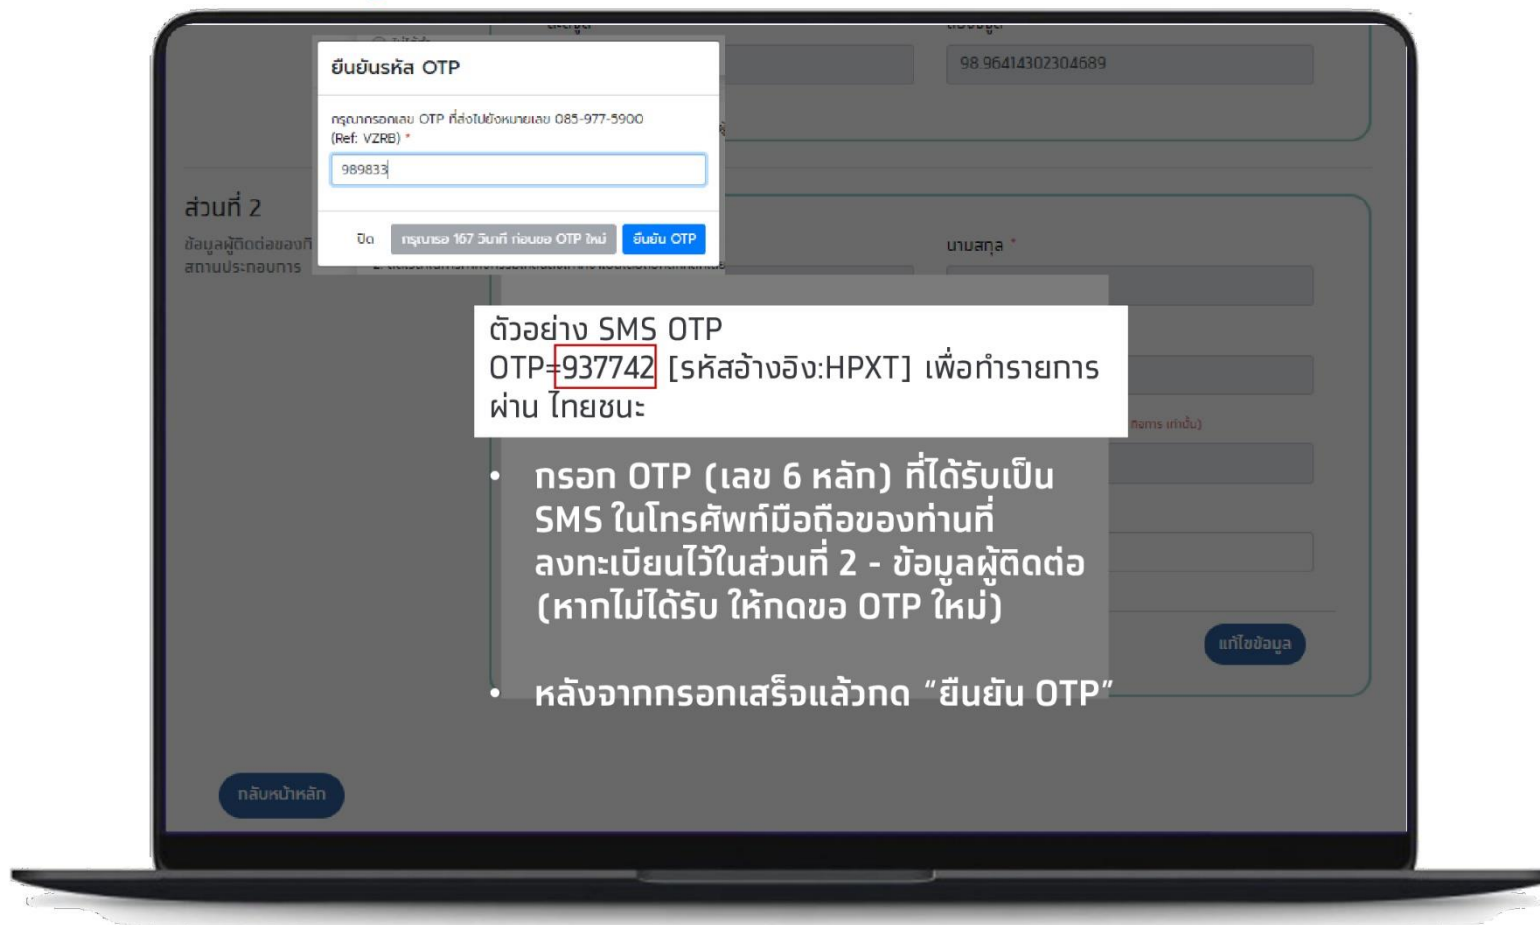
ยืนยันรหัส OTP

กรุณากรอกเลข OTP ที่ส่งไปยังหมายเลข 085-977-5900 (Ref: VZRB) *

989833

ปิด กรุณารอ 167 วินาที ก่อนขอ OTP ใหม่ ยืนยัน OTP

98.96414302304689

ส่วนที่ 2

ข้อมูลผู้ติดต่อของ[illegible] สถานประกอบการ

นามสกุล *

ตัวอย่าง SMS OTP
OTP=937742 [รหัสอ้างอิง:HPXT] เพื่อทำรายการผ่าน ไทยชนะ

• กรอก OTP (เลข 6 หลัก) ที่ได้รับเป็น SMS ในโทรศัพท์มือถือของท่านที่ลงทะเบียนไว้ในส่วนที่ 2 - ข้อมูลผู้ติดต่อ (หากไม่ได้รับ ให้กดขอ OTP ใหม่)

• หลังจากกรอกเสร็จแล้วกด “ยืนยัน OTP”

แก้ไขข้อมูล

กลับหน้าหลัก